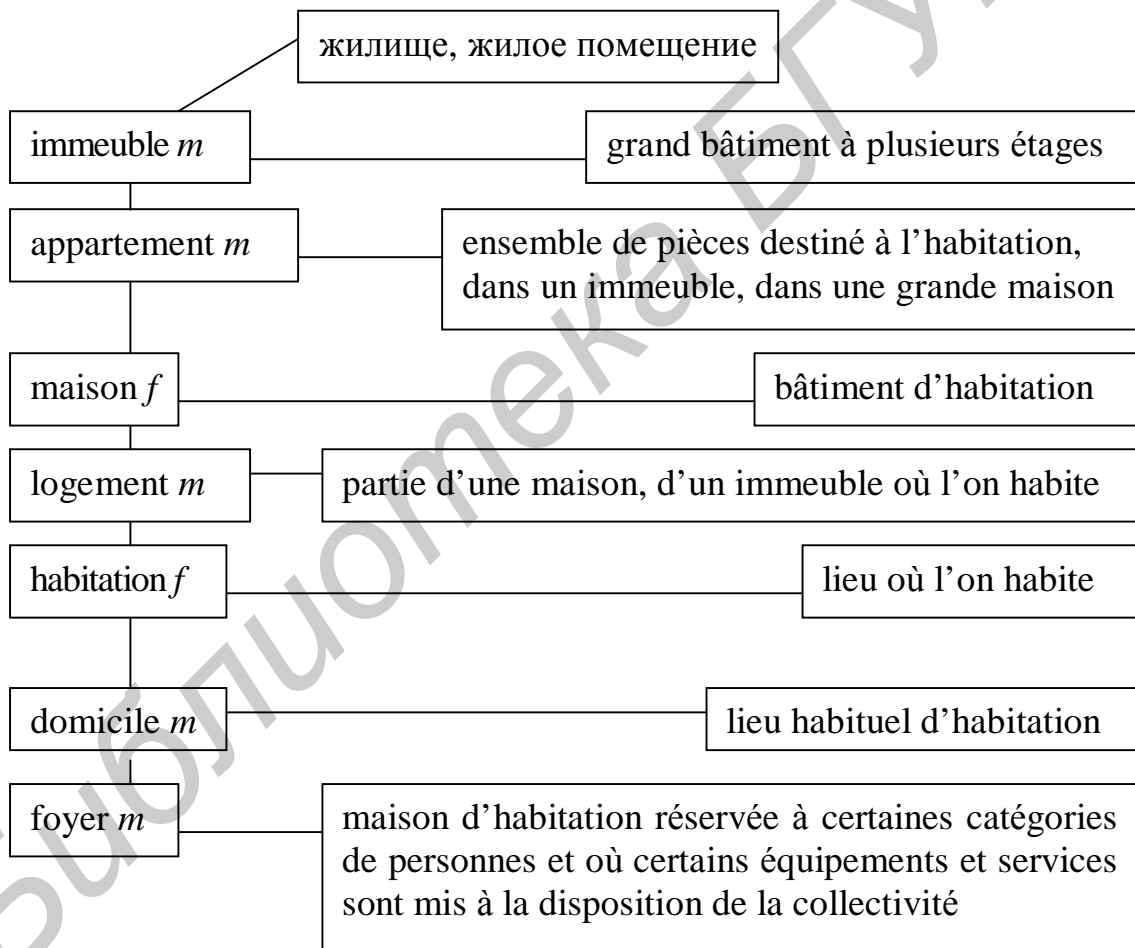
жилище, жилое помещение

immeuble *m*

grand bâtiment à plusieurs étages

appartement *m*

ensemble de pièces destiné à l'habitation, dans un immeuble, dans une grande maison

maison *f*

bâtiment d'habitation

logement *m*

partie d'une maison, d'un immeuble où l'on habite

habitation *f*

lieu où l'on habite

domicile *m*

lieu habituel d'habitation

foyer *m*

maison d'habitation réservée à certaines catégories de personnes et où certains équipements et services sont mis à la disposition de la collectivité

Библиотека БГУИР